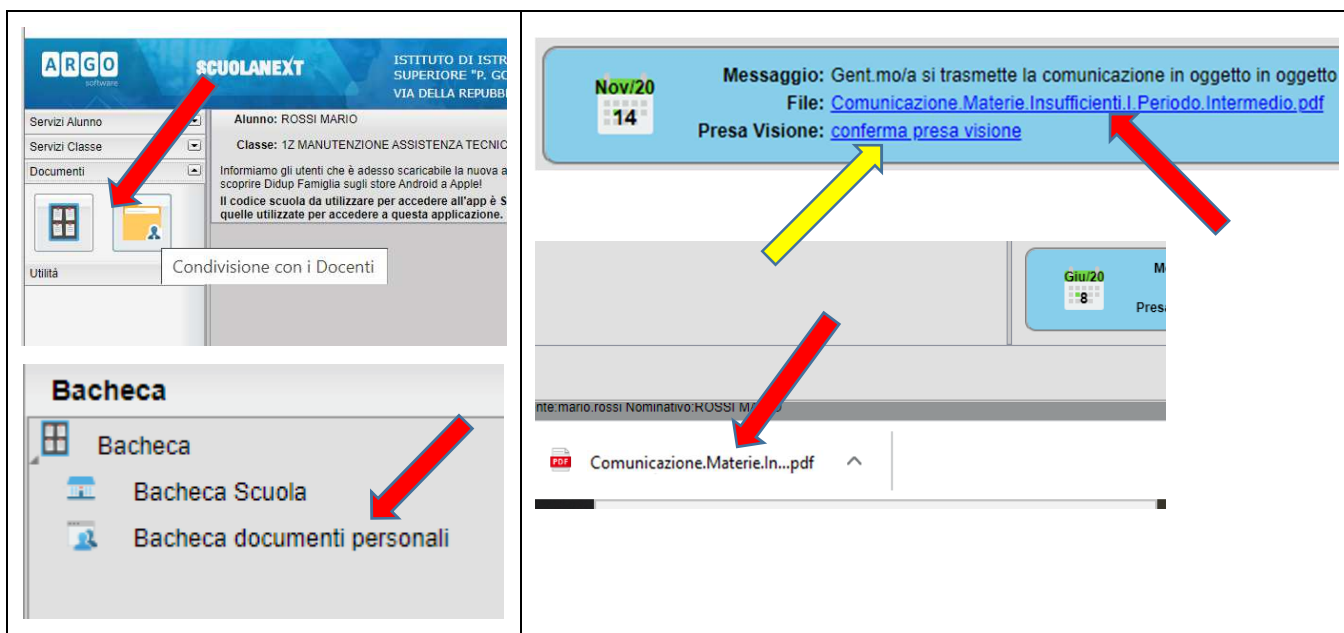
ARGO software

SCUOLANEXT

ISTITUTO DI ISTR SUPERIORE "P. GO VIA DELLA REPUBB

Servizi Alunno
Servizi Classe
Documenti

Utilità

Alunno: ROSSI MARIO
Classe: 1Z MANUTENZIONE ASSISTENZA TECNIC

Informiamo gli utenti che è adesso scaricabile la nuova a scoprire Didup Famiglia sugli store Android a Apple!
Il codice scuola da utilizzare per accedere all'app è S quelle utilizzate per accedere a questa applicazione.

Condivisione con i Docenti

Bacheca

Bacheca
Bacheca Scuola
Bacheca documenti personali

Nov/20
14

Messaggio: Gent.mo/a si trasmette la comunicazione in oggetto in oggetto
File: Comunicazione.Materie.Insufficienti.I.Periodo.Intermedio.pdf
Presa Visione: conferma presa visione

Giu/20
8

Mo
Presa

nte:mario.rossi Nominativo:ROSSI MARIO

PDF Comunicazione.Materie.In...pdf